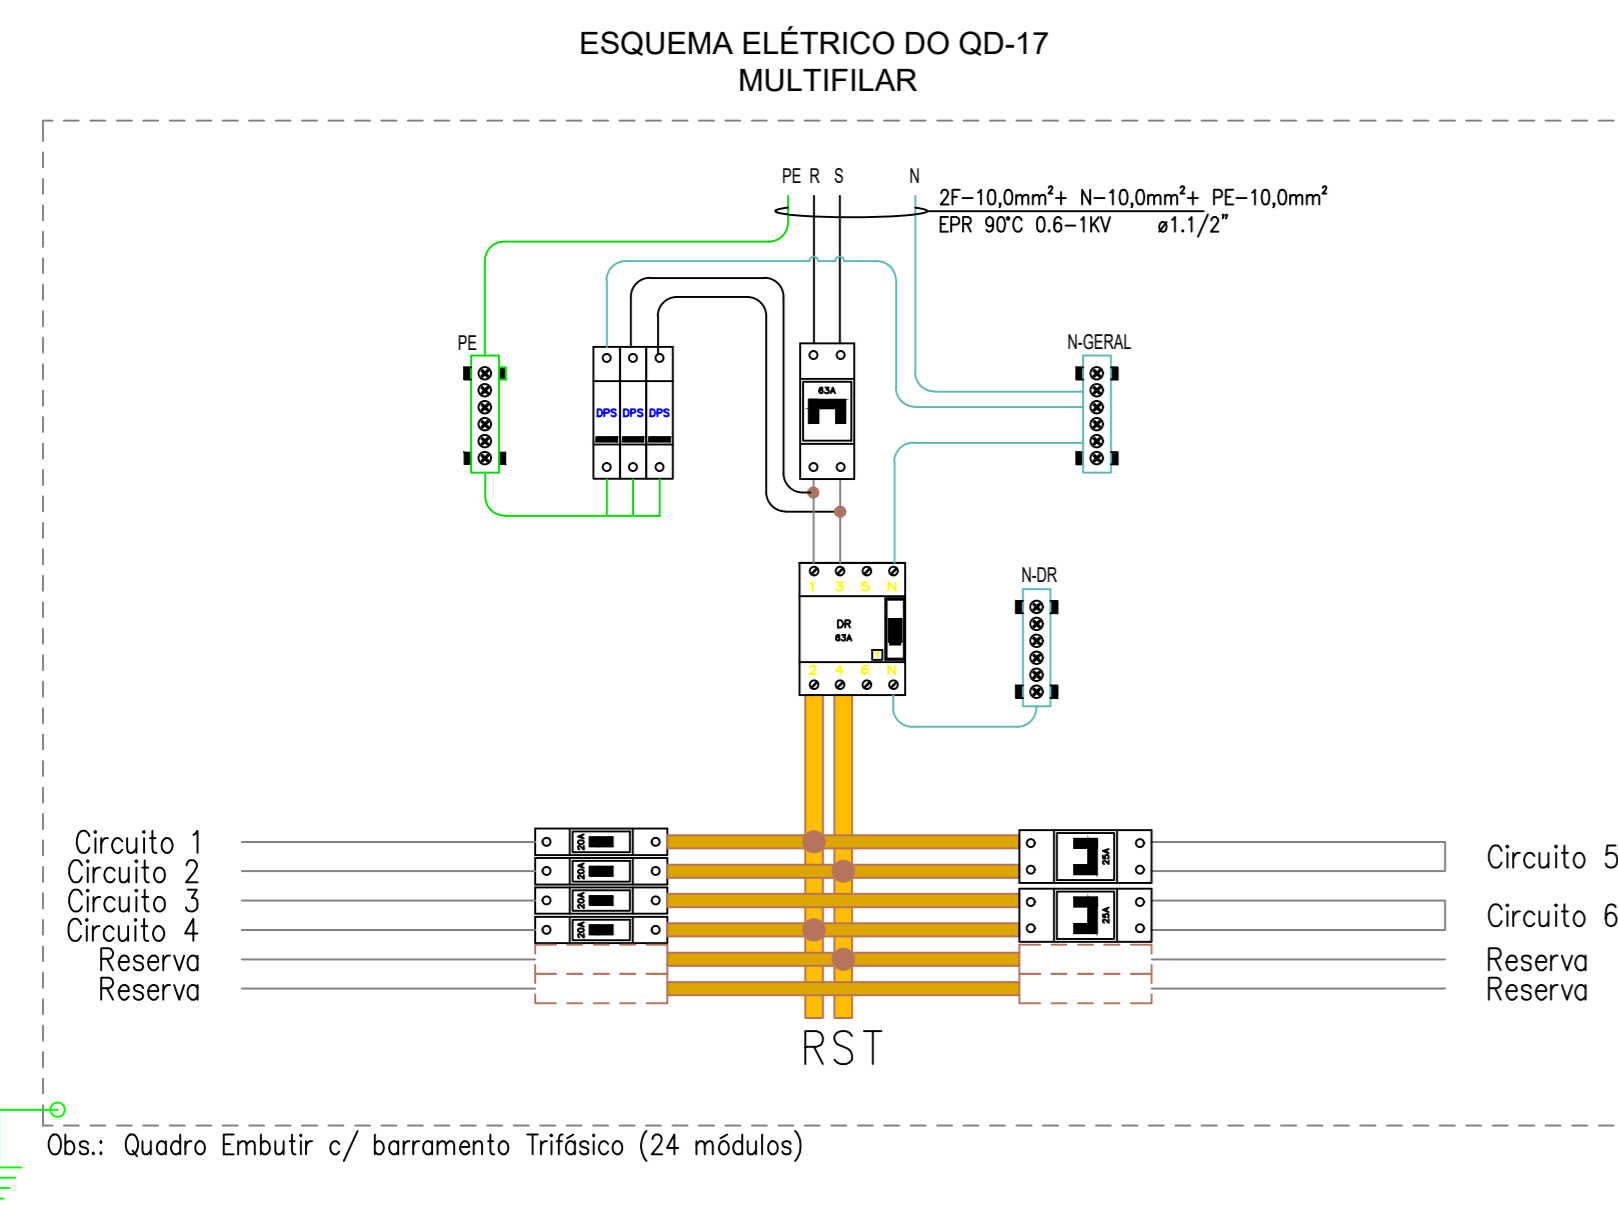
ESQUEMA ELÉTRICO DO QD-17
MULTIFILAR

PE R S N

2F–10,0mm²+ N–10,0mm²+ PE–10,0mm²
EPR 90°C 0.6–1KV ø1.1/2"

PE

DPS DPS DPS

63A

N-GERAL

1 3 5 N
DR
63A
2 4 6 N

N-DR

Circuito 1
Circuito 2
Circuito 3
Circuito 4
Reserva
Reserva

20A
20A
20A
20A

25A
25A

Circuito 5
Circuito 6
Reserva
Reserva

RST

Obs.: Quadro Embutir c/ barramento Trifásico (24 módulos)